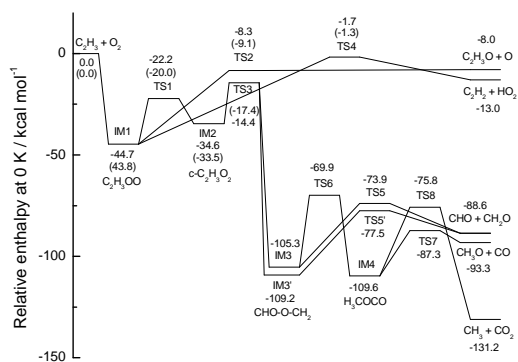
Relative enthalpy at 0 K / kcal mol$^{-1}$

0
-50
-100
-150

$C_2H_3 + O_2$
0.0
(0.0)

-22.2
(-20.0)
TS1

IM1
-44.7
(43.8)
$C_2H_3OO$

-8.3
(-9.1)
TS2

TS3
(-17.4)
-14.4

IM2
-34.6
(-33.5)
c-$C_2H_3O_2$

-1.7
(-1.3)
TS4

-8.0
$C_2H_3O + O$

$C_2H_2 + HO_2$
-13.0

-69.9
TS6

-105.3
IM3

IM3'
-109.2
CHO-O-$CH_2$

-73.9
TS5

TS5'
-77.5

IM4
-109.6
$H_3COCO$

-75.8
TS8

TS7
-87.3

-88.6
CHO + $CH_2O$

$CH_3O$ + CO
-93.3

$CH_3 + CO_2$
-131.2